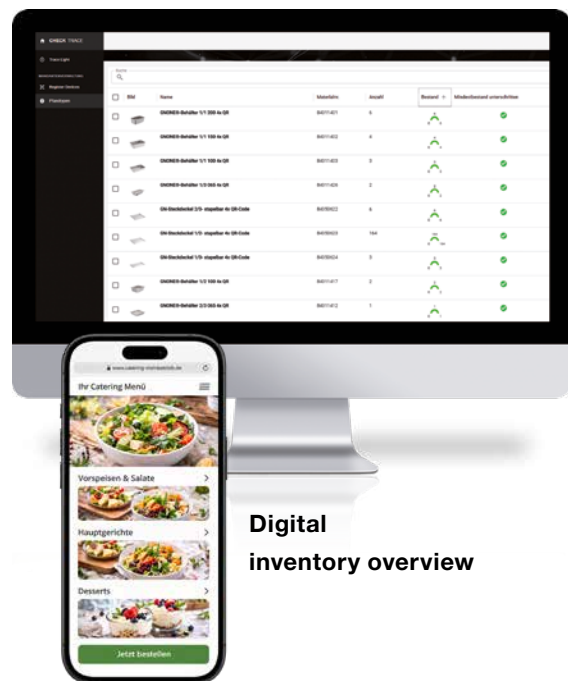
CHECK TRACE

Trace Light

Register Devices

Prototypen

Suche

| | Bild | Name | Materialnr. | Anzahl | Bestand | Mindestbestand unterschritten |
|---|---|---|---|---|---|---|
| | | GN/GNER-Behälter 1/1 200 4x QR | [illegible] | 6 | | |
| | | GN/GNER-Behälter 1/1 100 4x QR | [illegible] | 4 | | |
| | | GN/GNER-Behälter 1/1 100 4x QR | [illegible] | 5 | | |
| | | GN/GNER-Behälter 1/2 065 4x QR | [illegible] | 2 | | |
| | | GN-Steckdeckel 2/3- stapelbar 4x QR-Code | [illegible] | 4 | | |
| | | GN-Steckdeckel 1/3- stapelbar 4x QR-Code | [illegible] | 164 | | |
| | | GN-Steckdeckel 1/3- stapelbar 4x QR-Code | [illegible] | 3 | | |
| | | GN/GNER-Behälter 1/2 100 4x QR | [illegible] | 2 | | |
| | | GN/GNER-Behälter 2/3 065 4x QR | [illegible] | 1 | | |

www.catering-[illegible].de

Ihr Catering Menü

Vorspeisen & Salate

Hauptgerichte

Desserts

Jetzt bestellen

Digital inventory overview